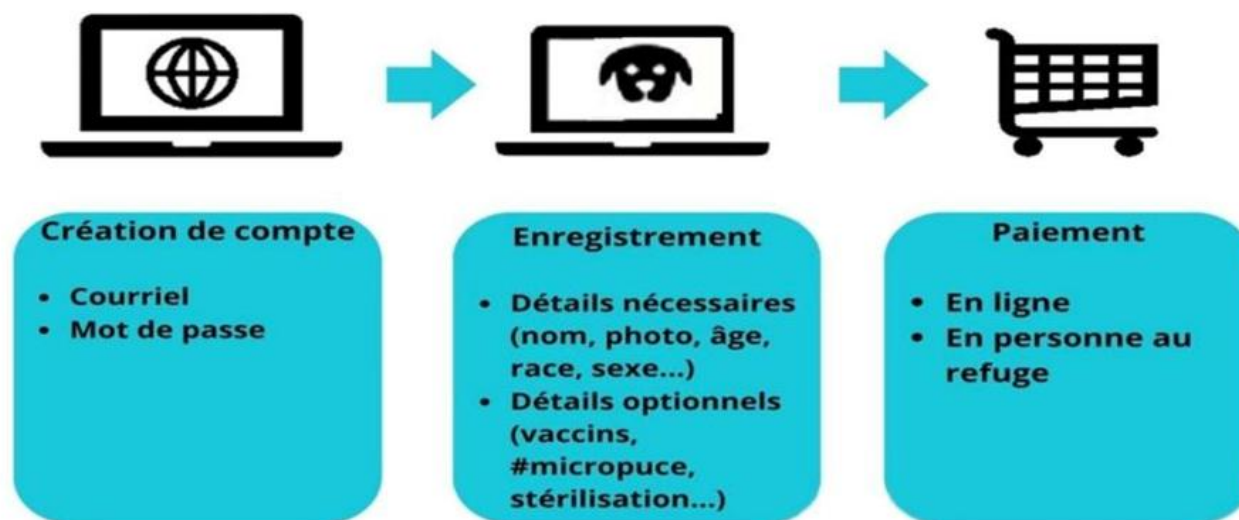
Création de compte

• Courriel
• Mot de passe

Enregistrement

• Détails nécessaires (nom, photo, âge, race, sexe...)
• Détails optionnels (vaccins, #micropuce, stérilisation...)

Paiement

• En ligne
• En personne au refuge